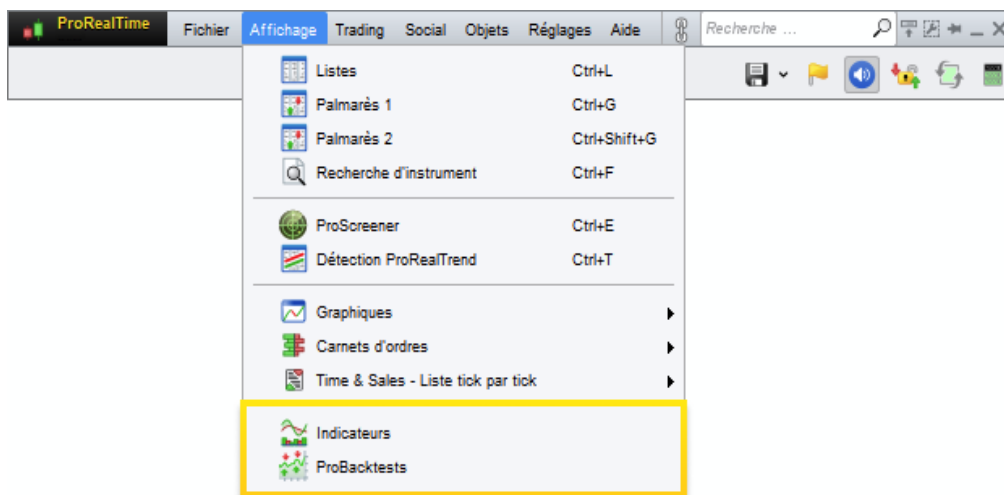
ProRealTime Fichier Affichage Trading Social Objets Réglages Aide Recherche ...

Listes Ctrl+L
Palmarès 1 Ctrl+G
Palmarès 2 Ctrl+Shift+G
Recherche d'instrument Ctrl+F

ProScreener Ctrl+E
Détection ProRealTrend Ctrl+T

Graphiques
Carnets d'ordres
Time & Sales - Liste tick par tick

Indicateurs
ProBacktests